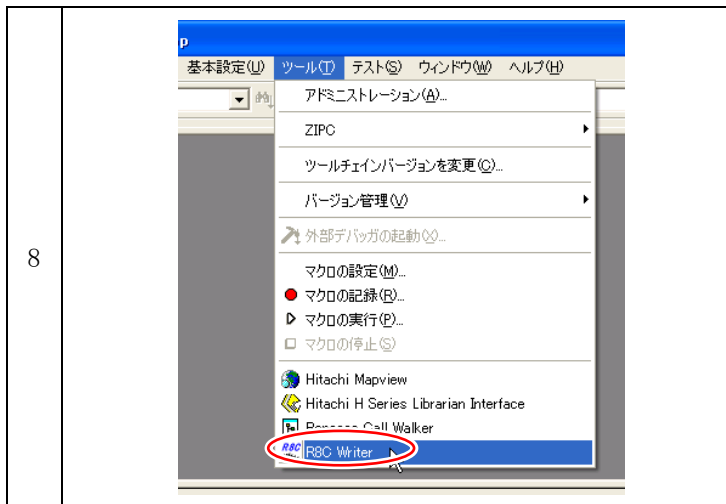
8

p

基本設定(U) ツール(T) テスト(S) ウィンドウ(W) ヘルプ(H)

アドミニストレーション(A)...

ZIPC

ツールチェインバージョンを変更(C)...

バージョン管理(V)

外部デバッガの起動(X)...

マクロの設定(M)...

マクロの記録(R)...

マクロの実行(P)...

マクロの停止(S)

Hitachi Mapview

Hitachi H Series Librarian Interface

Renesas Call Walker

R8C R8C Writer